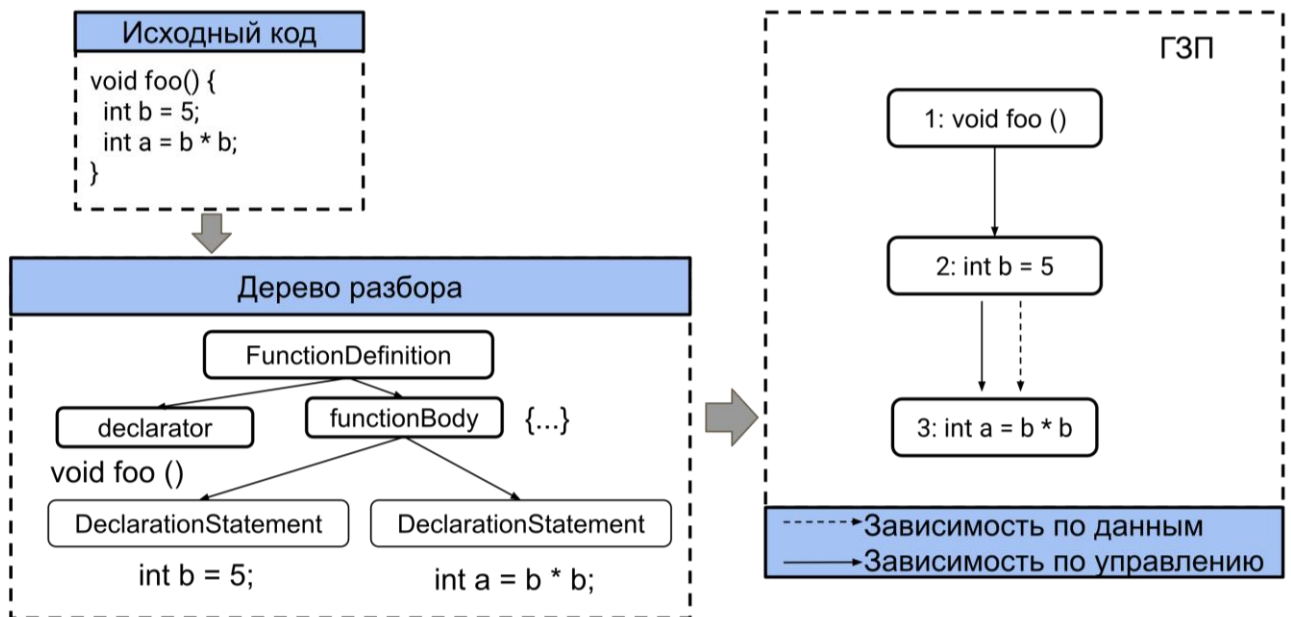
Исходный код

void foo() {
int b = 5;
int a = b * b;
}

Дерево разбора

FunctionDefinition

declarator

functionBody

{...}

void foo ()

DeclarationStatement

DeclarationStatement

int b = 5;

int a = b * b;

ГЗП

1: void foo ()

2: int b = 5

3: int a = b * b

Зависимость по данным
Зависимость по управлению